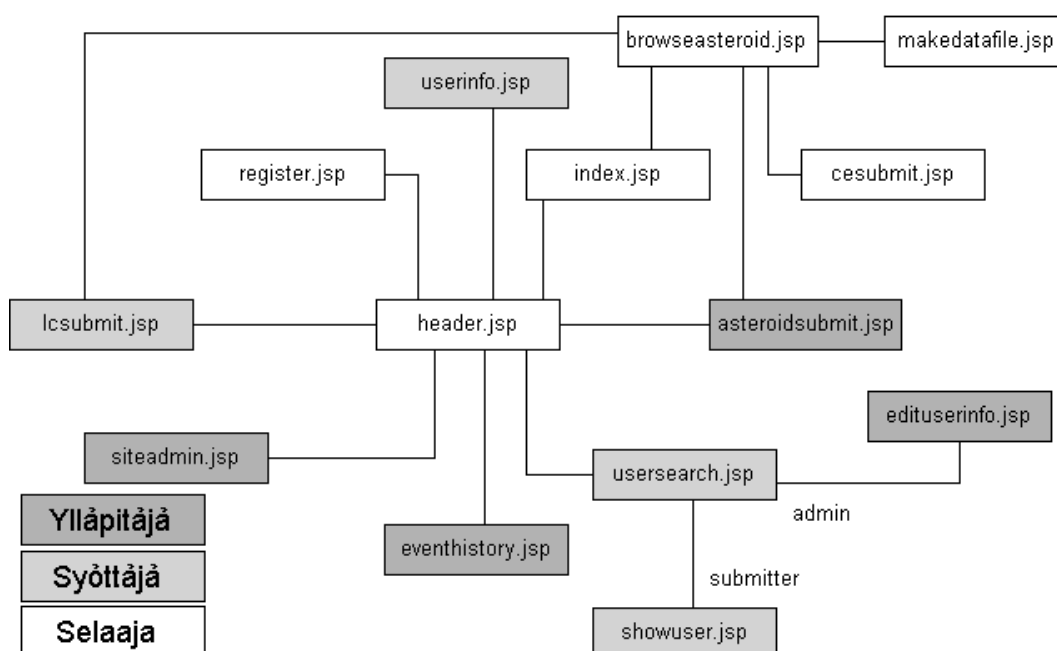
browseasteroid.jsp

makedatafile.jsp

userinfo.jsp

register.jsp

index.jsp

cesubmit.jsp

lcsubmit.jsp

header.jsp

asteroidsubmit.jsp

edituserinfo.jsp

siteadmin.jsp

usersearch.jsp

admin

Ylläpitäjä

Syöttäjä

eventhistory.jsp

submitter

Selaaja

showuser.jsp